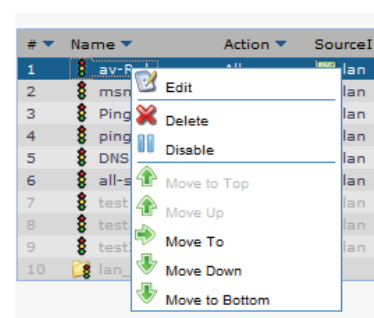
| # | Name | Action | SourceI |
|---|---|---|---|
| 1 | av-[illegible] | All | lan |
| 2 | msn | | lan |
| 3 | Ping | | lan |
| 4 | ping | | lan |
| 5 | DNS | | lan |
| 6 | all-s | | lan |
| 7 | test | | lan |
| 8 | test | | lan |
| 9 | test | | lan |
| 10 | lan_ | | |

Edit
Delete
Disable
Move to Top
Move Up
Move To
Move Down
Move to Bottom